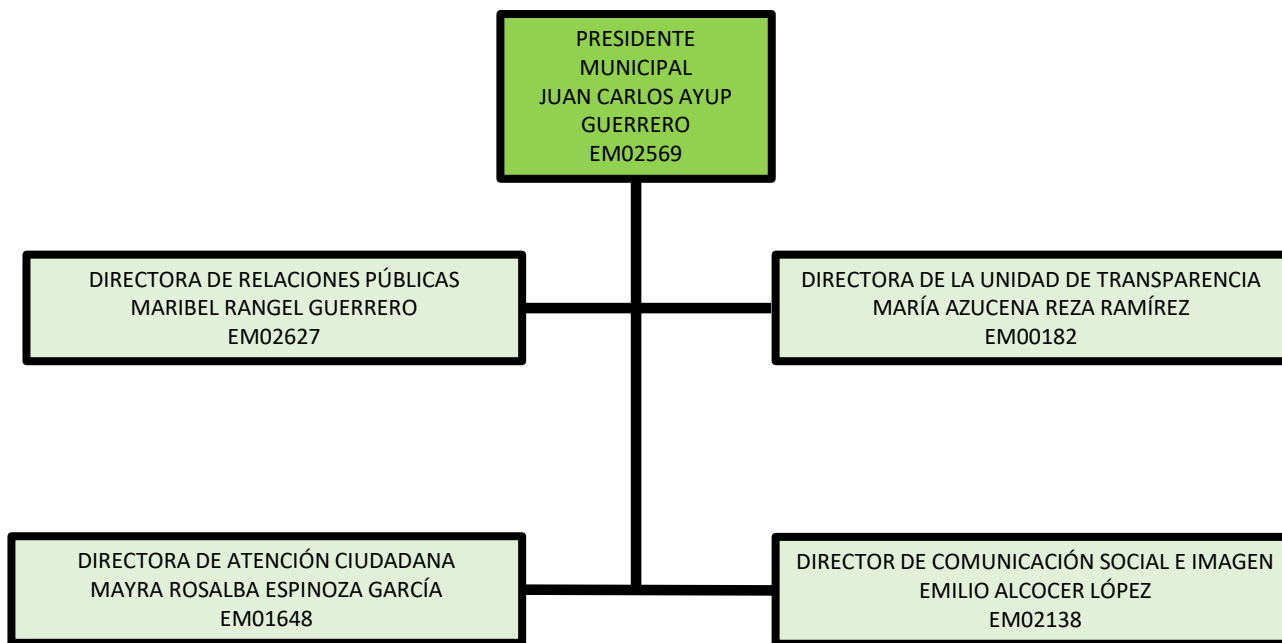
PRESIDENTE MUNICIPAL
JUAN CARLOS AYUP GUERRERO
EM02569

DIRECTORA DE RELACIONES PÚBLICAS
MARIBEL RANGEL GUERRERO
EM02627

DIRECTORA DE LA UNIDAD DE TRANSPARENCIA
MARÍA AZUCENA REZA RAMÍREZ
EM00182

DIRECTORA DE ATENCIÓN CIUDADANA
MAYRA ROSALBA ESPINOZA GARCÍA
EM01648

DIRECTOR DE COMUNICACIÓN SOCIAL E IMAGEN
EMILIO ALCOCER LÓPEZ
EM02138